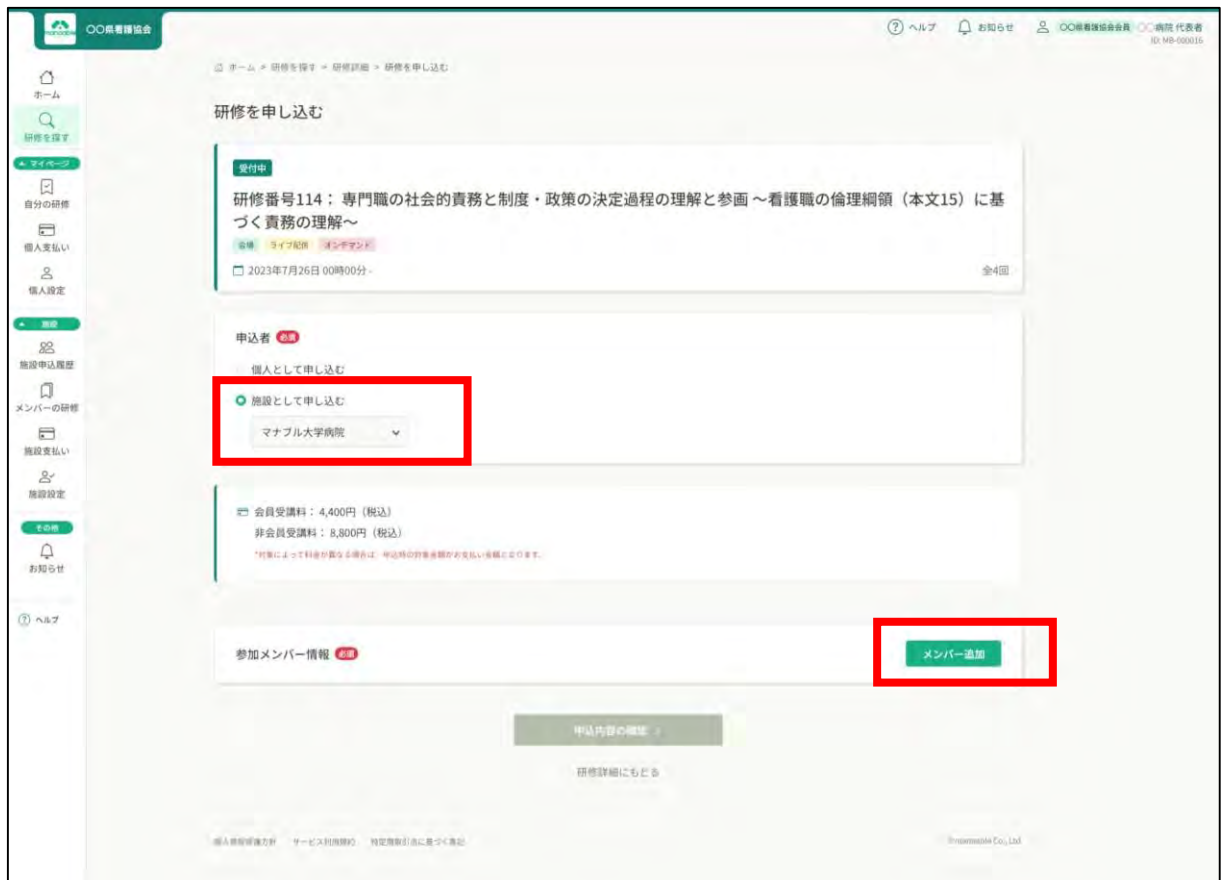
〇〇県看護協会

ヘルプ　お知らせ　〇〇県看護協会会員 〇〇病院 代表者
ID: MB-000016

ホーム
研修を探す
マイページ
自分の研修
個人支払い
個人設定
施設
施設申込履歴
メンバーの研修
施設支払い
施設設定
その他
お知らせ
ヘルプ

ホーム > 研修を探す > 研修詳細 > 研修を申し込む

研修を申し込む

受付中
研修番号114： 専門職の社会的責務と制度・政策の決定過程の理解と参画 ～看護職の倫理綱領（本文15）に基づく責務の理解～
会場　ライブ配信　オンデマンド
2023年7月26日 00時00分 -
全4回

申込者 必須
個人として申し込む
施設として申し込む
マナブル大学病院

会員受講料： 4,400円（税込）
非会員受講料： 8,800円（税込）
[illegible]

参加メンバー情報 必須
メンバー追加

申込内容の確認

研修詳細にもどる

個人情報保護方針　サービス利用規約　特定商取引法に基づく表記
©manaable Co., Ltd